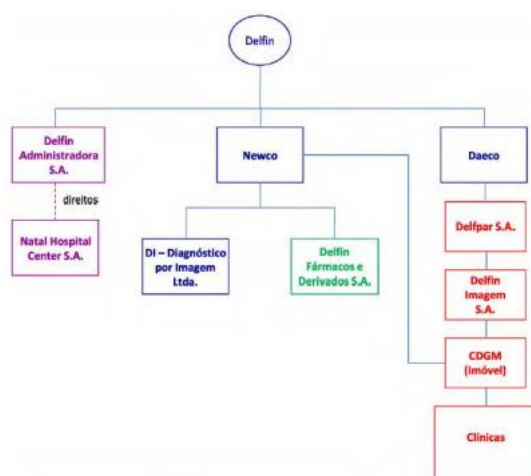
Delfin

Delfin Administradora S.A.

direitos

Natal Hospital Center S.A.

Newco

DI – Diagnóstico por Imagem Ltda.

Delfin Fármacos e Derivados S.A.

Daeco

Delfpar S.A.

Delfin Imagem S.A.

CDGM (Imóvel)

Clínicas